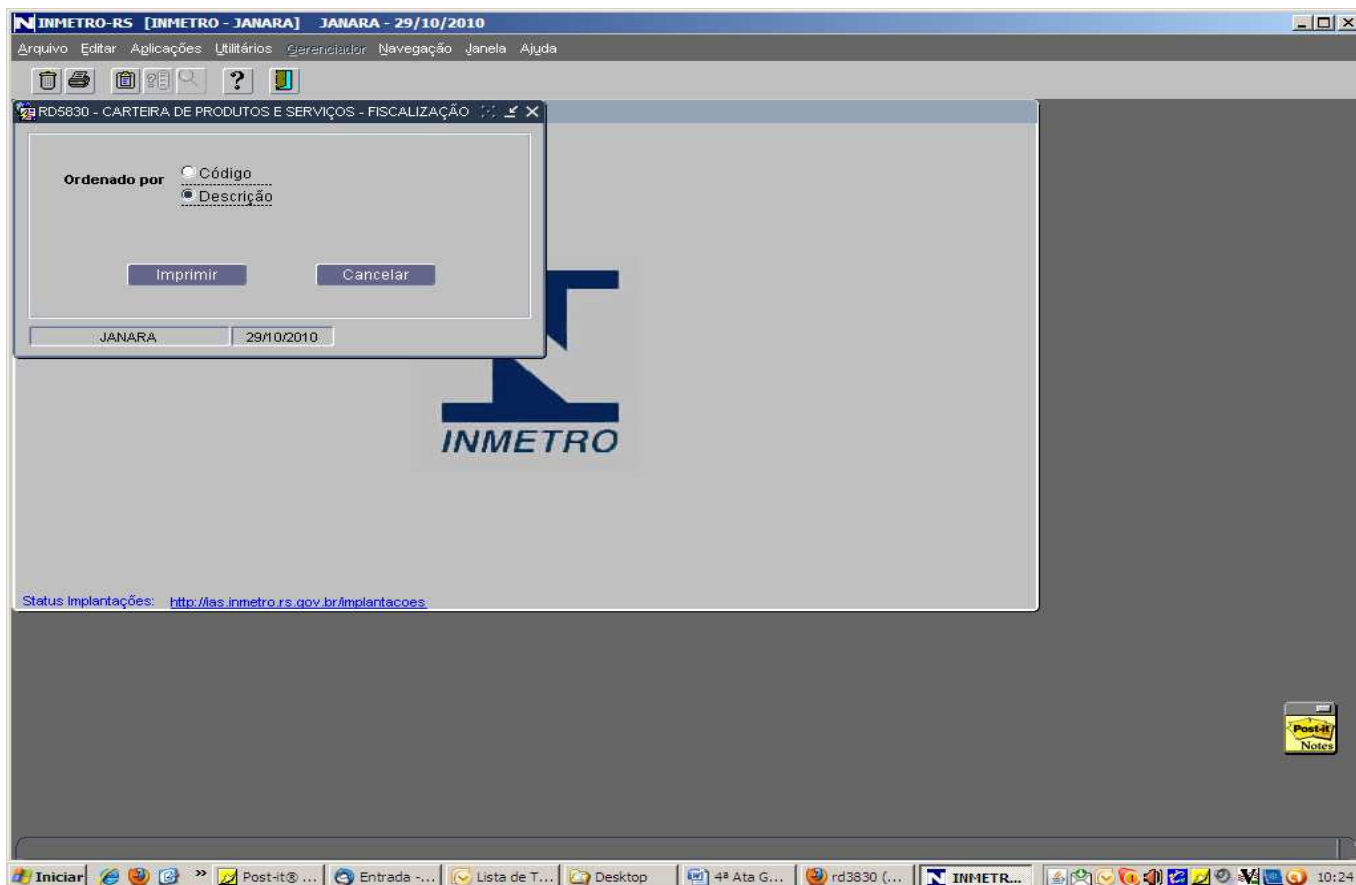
INMETRO-RS [INMETRO - JANARA] JANARA - 29/10/2010

Arquivo Editar Aplicações Utilitários Gerenciador Navegação Janela Ajuda

RD5830 - CARTEIRA DE PRODUTOS E SERVIÇOS - FISCALIZAÇÃO

Ordenado por
Código
Descrição

Imprimir
Cancelar

JANARA
29/10/2010

INMETRO

Status Implantações: http://ias.inmetro.rs.gov.br/implantacoes

Post-it Notes

Iniciar
Post-it® ...
Entrada -...
Lista de T...
Desktop
4ª Ata G...
rd3830 (...
INMETR...
10:24